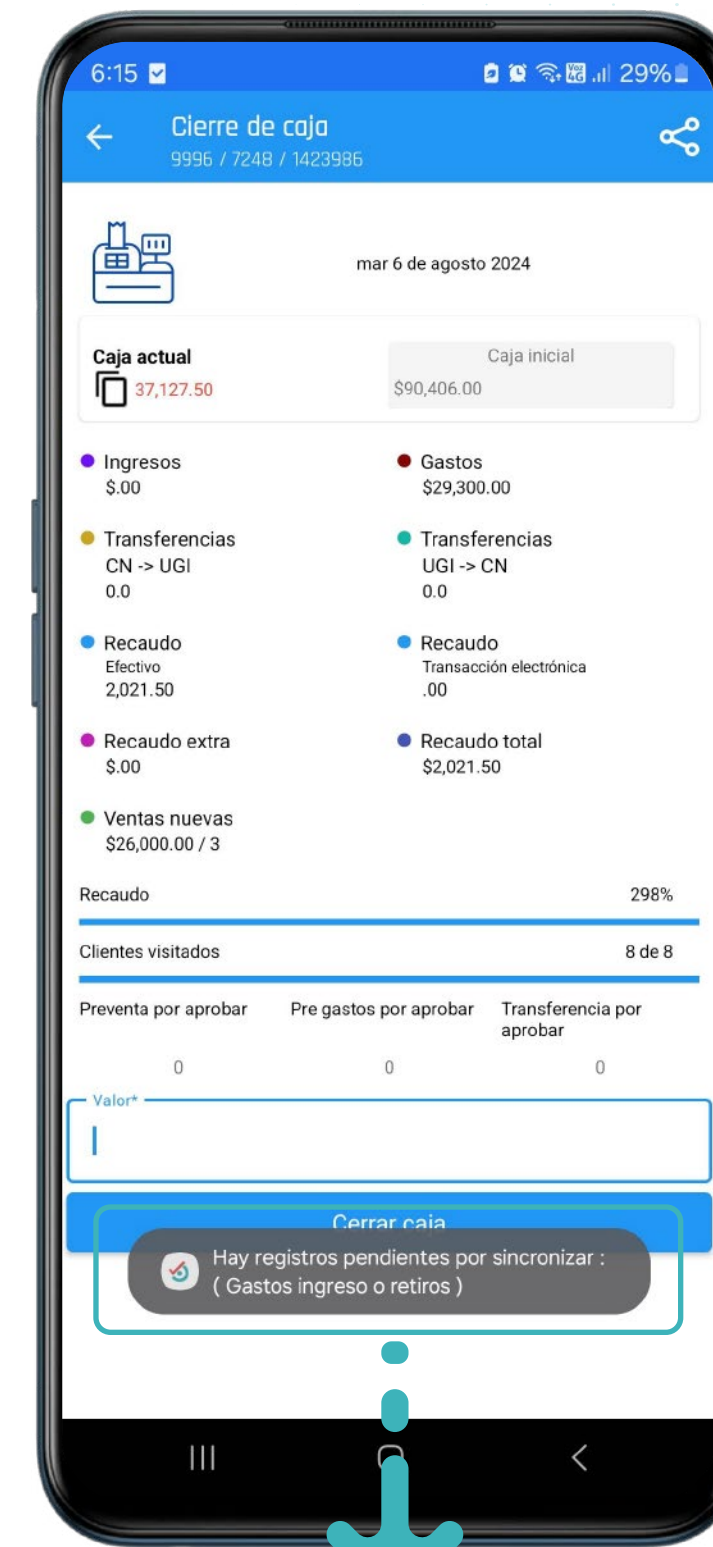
6:15 29%

Cierre de caja
9996 / 7248 / 1423986

mar 6 de agosto 2024

Caja actual
37,127.50

Caja inicial
$90,406.00

Ingresos
$.00

Gastos
$29,300.00

Transferencias
CN -> UGI
0.0

Transferencias
UGI -> CN
0.0

Recaudo
Efectivo
2,021.50

Recaudo
Transacción electrónica
.00

Recaudo extra
$.00

Recaudo total
$2,021.50

Ventas nuevas
$26,000.00 / 3

Recaudo 298%

Clientes visitados 8 de 8

Preventa por aprobar
0

Pre gastos por aprobar
0

Transferencia por aprobar
0

Valor*

Cerrar caja

Hay registros pendientes por sincronizar : ( Gastos ingreso o retiros )